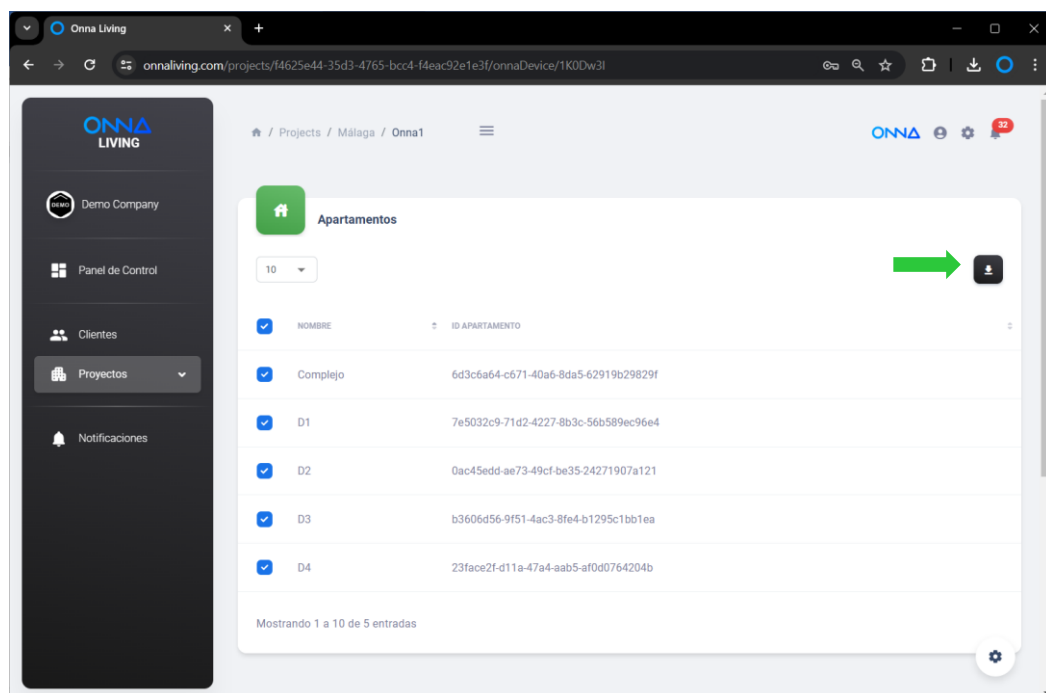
Onna Living

onnaliving.com/projects/f4625e44-35d3-4765-bcc4-f4eac92e1e3f/onnaDevice/1K0Dw3I

ONNA LIVING

DEMO Demo Company

Panel de Control

Clientes

Proyectos

Notificaciones

/ Projects / Málaga / Onna1

ONNA

32

Apartamentos

10

| NOMBRE | ID APARTAMENTO |
|---|---|
| Complejo | 6d3c6a64-c671-40a6-8da5-62919b29829f |
| D1 | 7e5032c9-71d2-4227-8b3c-56b589ec96e4 |
| D2 | 0ac45edd-ae73-49cf-be35-24271907a121 |
| D3 | b3606d56-9f51-4ac3-8fe4-b1295c1bb1ea |
| D4 | 23face2f-d11a-47a4-aab5-af0d0764204b |

Mostrando 1 a 10 de 5 entradas